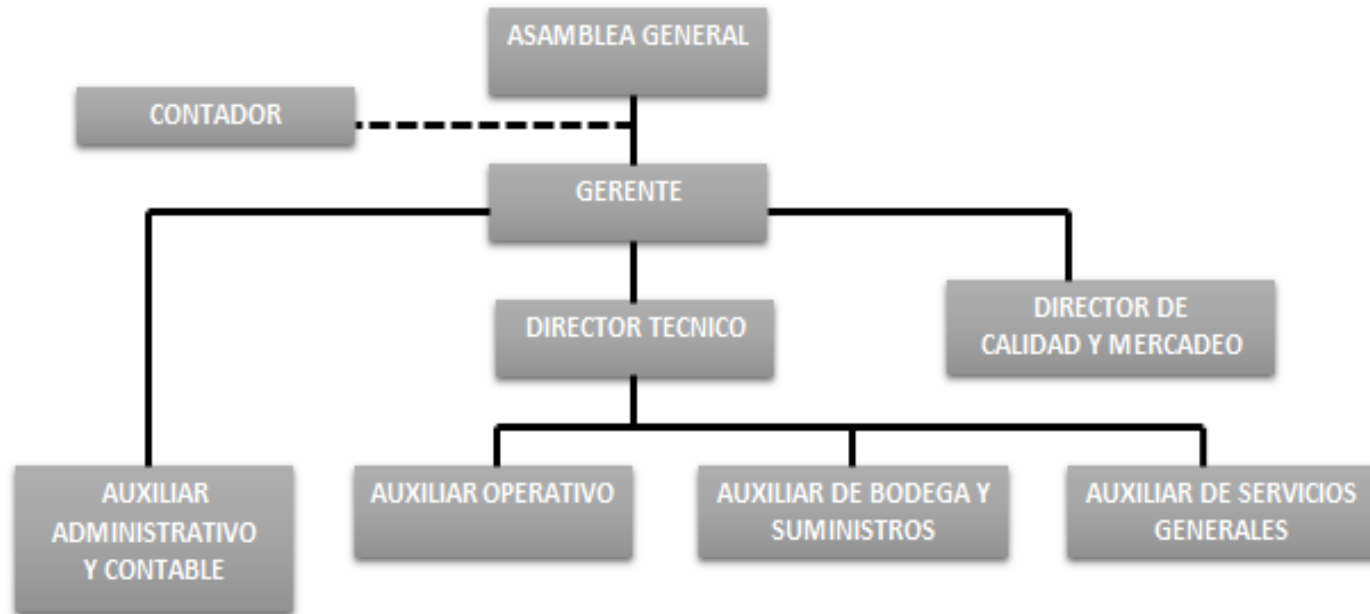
ASAMBLEA GENERAL

CONTADOR

GERENTE

DIRECTOR TECNICO

DIRECTOR DE CALIDAD Y MERCADEO

AUXILIAR ADMINISTRATIVO Y CONTABLE

AUXILIAR OPERATIVO

AUXILIAR DE BODEGA Y SUMINISTROS

AUXILIAR DE SERVICIOS GENERALES